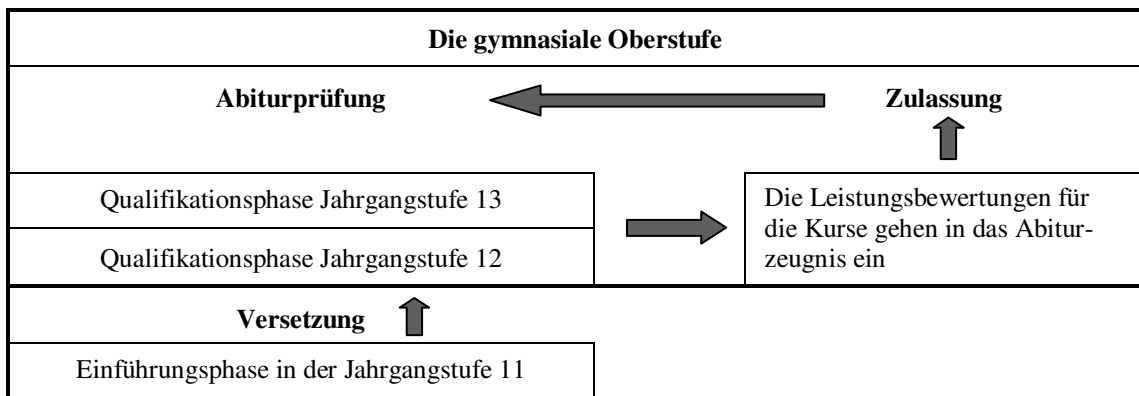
Die gymnasiale Oberstufe

Abiturprüfung

Zulassung

Qualifikationsphase Jahrgangstufe 13

Qualifikationsphase Jahrgangstufe 12

Die Leistungsbewertungen für die Kurse gehen in das Abiturzeugnis ein

Versetzung

Einführungsphase in der Jahrgangstufe 11